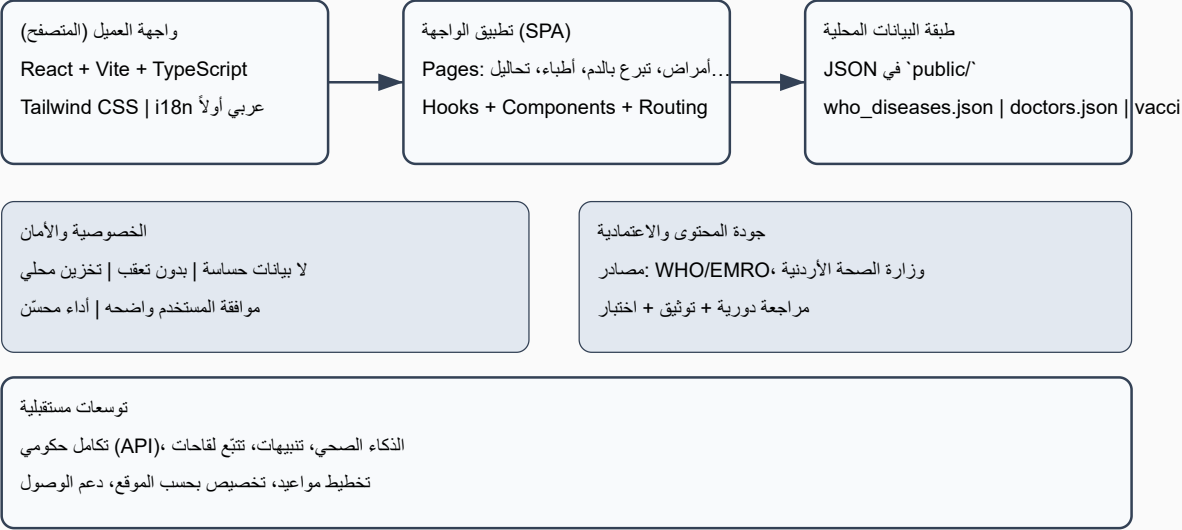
واجهة العميل (المتصفح)
React + Vite + TypeScript
Tailwind CSS | i18n عربي أولاً

تطبيق الواجهة (SPA)
Pages: أمراض، تبرع بالدم، أطباء، تحاليل...
Hooks + Components + Routing

طبقة البيانات المحلية
JSON في `/public`
who_diseases.json | doctors.json | vacci

الخصوصية والأمان
لا بيانات حساسة | بدون تعقب | تخزين محلي
موافقة المستخدم واضحه | أداء محسّن

جودة المحتوى والاعتمادية
مصادر: WHO/EMRO، وزارة الصحة الأردنية
مراجعة دورية + توثيق + اختبار

توسعات مستقبلية
الذكاء الصحي، تنبيهات، تتبّع لقاحات، (API) تكامل حكومي
تخطيط مواعيد، تخصيص بحسب الموقع، دعم الوصول